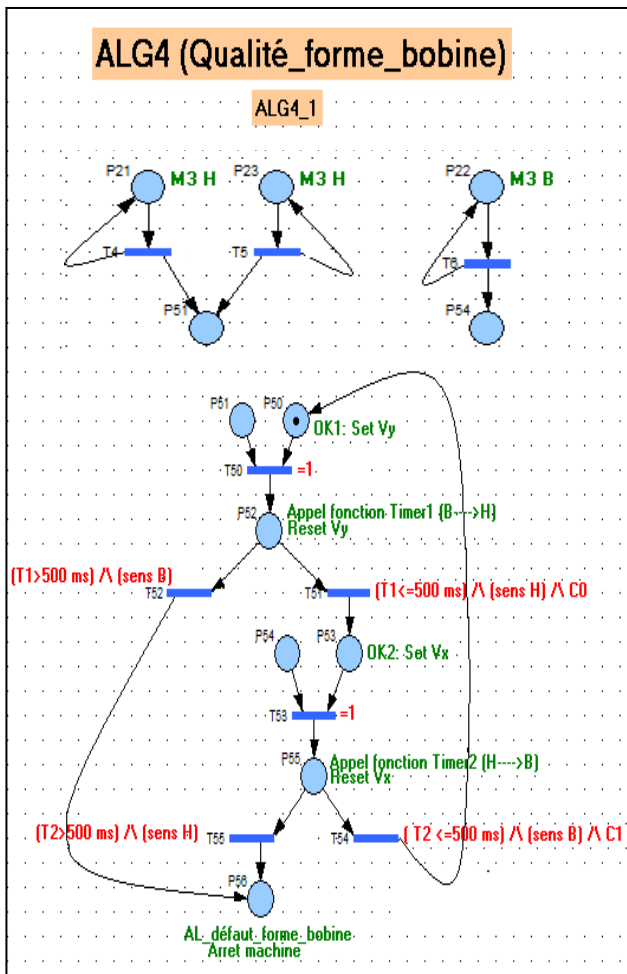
ALG4 (Qualité_forme_bobine)

ALG4_1

P21 M3 H
P23 M3 H
P22 M3 B
T4
T5
T6
P51
P54

P51
P50
OK1: Set Vy
T50 =1
P52 Appel fonction Timer1 (B---->H)
Reset Vy
(T1>500 ms) /\ (sens B)
T52
T51
(T1<=500 ms) /\ (sens H) /\ C0
P54
P53
OK2: Set Vx
T53 =1
P55 Appel fonction Timer2 (H---->B)
Reset Vx
(T2>500 ms) /\ (sens H)
T55
T54
( T2 <=500 ms) /\ (sens B) /\ C1
P56
AL_défaut_forme_bobine
Arret machine